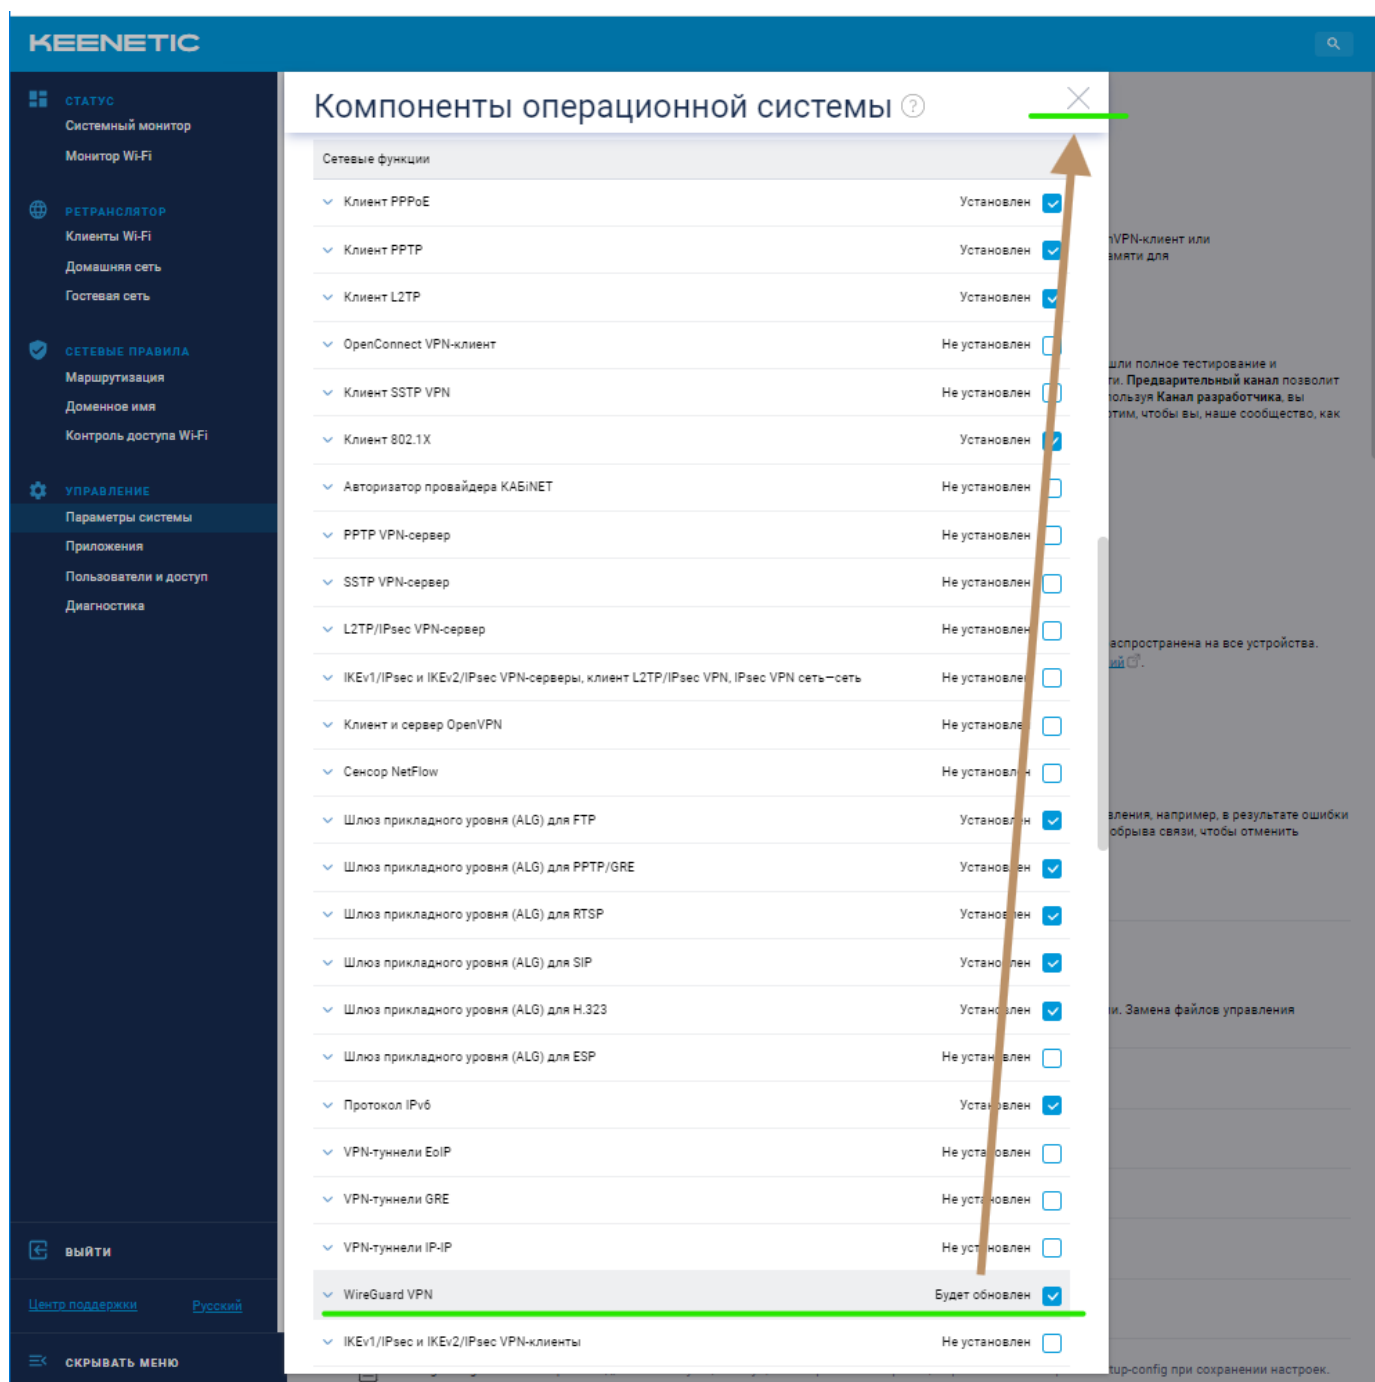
KEENETIC

СТАТУС
Системный монитор
Монитор Wi-Fi

РЕТРАНСЛЯТОР
Клиенты Wi-Fi
Домашняя сеть
Гостевая сеть

СЕТЕВЫЕ ПРАВИЛА
Маршрутизация
Доменное имя
Контроль доступа Wi-Fi

УПРАВЛЕНИЕ
Параметры системы
Приложения
Пользователи и доступ
Диагностика

ВЫЙТИ

Центр поддержки
Русский

СКРЫВАТЬ МЕНЮ

Компоненты операционной системы

Сетевые функции

| | |
|---|---|
| Клиент PPPoE | Установлен |
| Клиент PPTP | Установлен |
| Клиент L2TP | Установлен |
| OpenConnect VPN-клиент | Не установлен |
| Клиент SSTP VPN | Не установлен |
| Клиент 802.1X | Установлен |
| Авторизатор провайдера КАБiNET | Не установлен |
| PPTP VPN-сервер | Не установлен |
| SSTP VPN-сервер | Не установлен |
| L2TP/IPsec VPN-сервер | Не установлен |
| IKEv1/IPsec и IKEv2/IPsec VPN-серверы, клиент L2TP/IPsec VPN, IPsec VPN сеть—сеть | Не установлен |
| Клиент и сервер OpenVPN | Не установлен |
| Сенсор NetFlow | Не установлен |
| Шлюз прикладного уровня (ALG) для FTP | Установлен |
| Шлюз прикладного уровня (ALG) для PPTP/GRE | Установлен |
| Шлюз прикладного уровня (ALG) для RTSP | Установлен |
| Шлюз прикладного уровня (ALG) для SIP | Установлен |
| Шлюз прикладного уровня (ALG) для H.323 | Установлен |
| Шлюз прикладного уровня (ALG) для ESP | Не установлен |
| Протокол IPv6 | Установлен |
| VPN-туннели EoIP | Не установлен |
| VPN-туннели GRE | Не установлен |
| VPN-туннели IP-IP | Не установлен |
| WireGuard VPN | Будет обновлен |
| IKEv1/IPsec и IKEv2/IPsec VPN-клиенты | Не установлен |

VPN-клиент или
амяти для

шли полное тестирование и
ти. Предварительный канал позволит
ользуя Канал разработчика, вы
тим, чтобы вы, наше сообщество, как

аспространена на все устройства.

вления, например, в результате ошибки
обрыва связи, чтобы отменить

и. Замена файлов управления

tup-config при сохранении настроек.